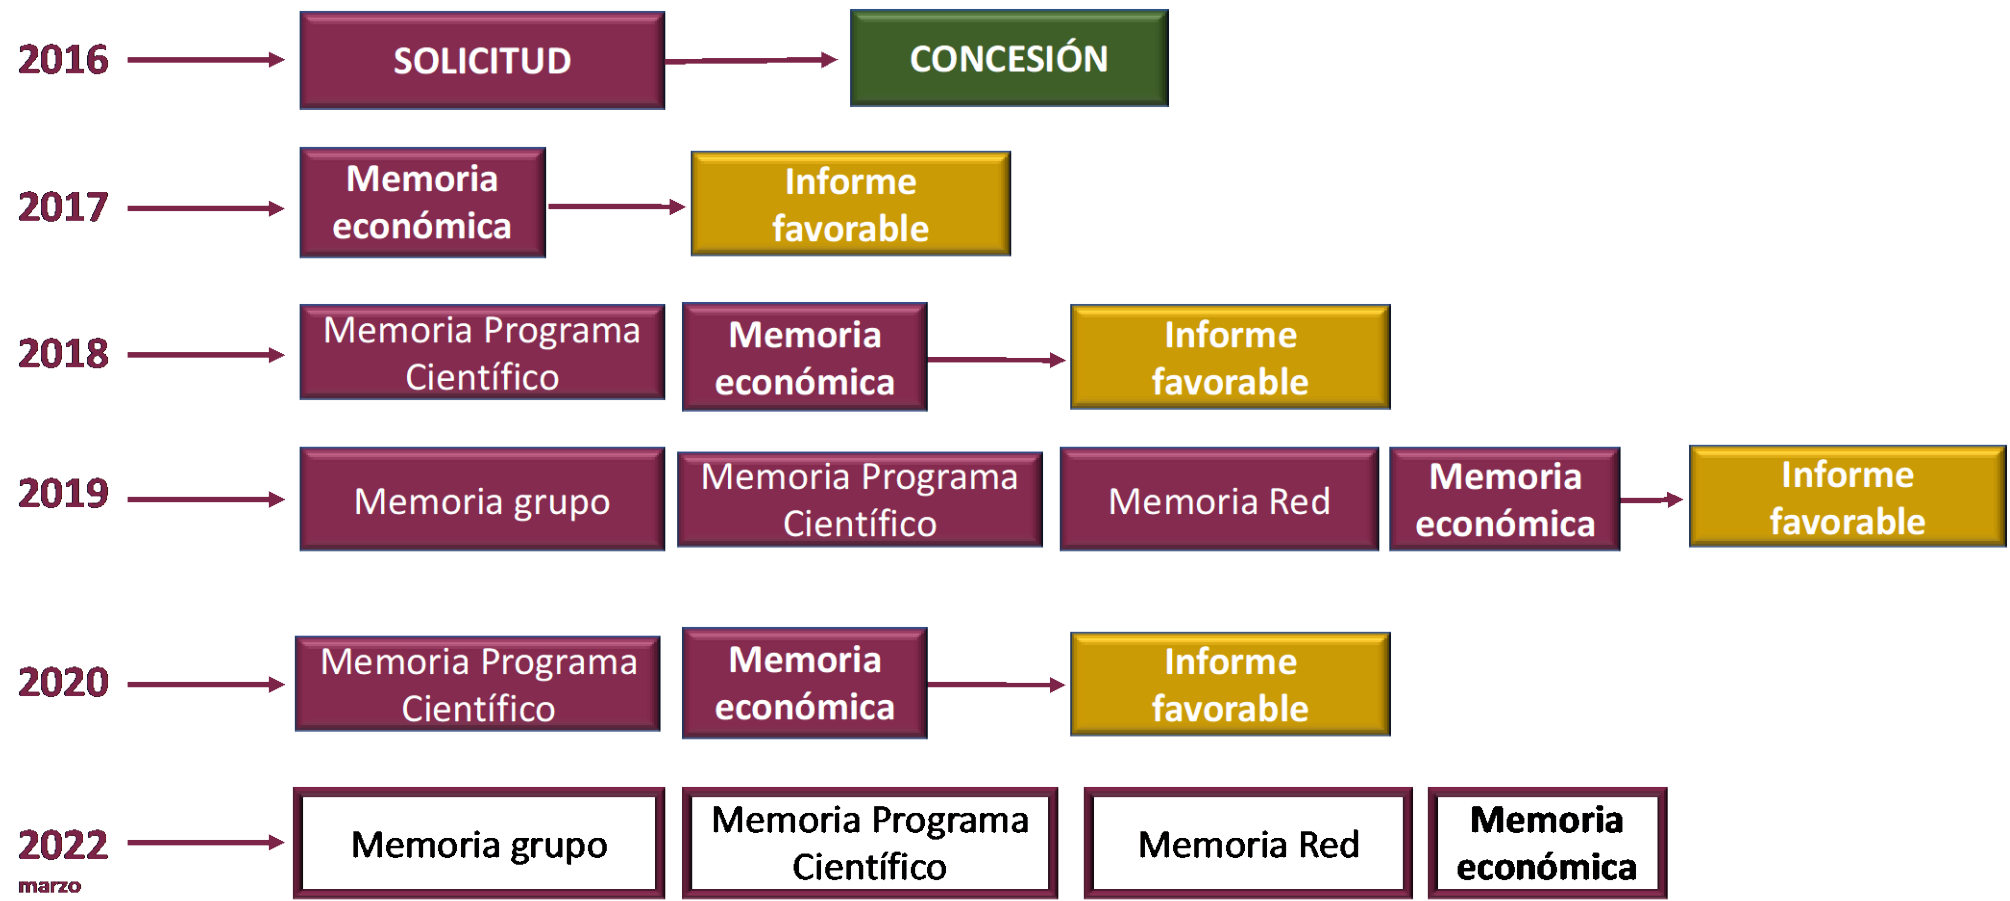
2016 SOLICITUD CONCESIÓN

2017 Memoria económica Informe favorable

2018 Memoria Programa Científico Memoria económica Informe favorable

2019 Memoria grupo Memoria Programa Científico Memoria Red Memoria económica Informe favorable

2020 Memoria Programa Científico Memoria económica Informe favorable

2022 marzo Memoria grupo Memoria Programa Científico Memoria Red Memoria económica